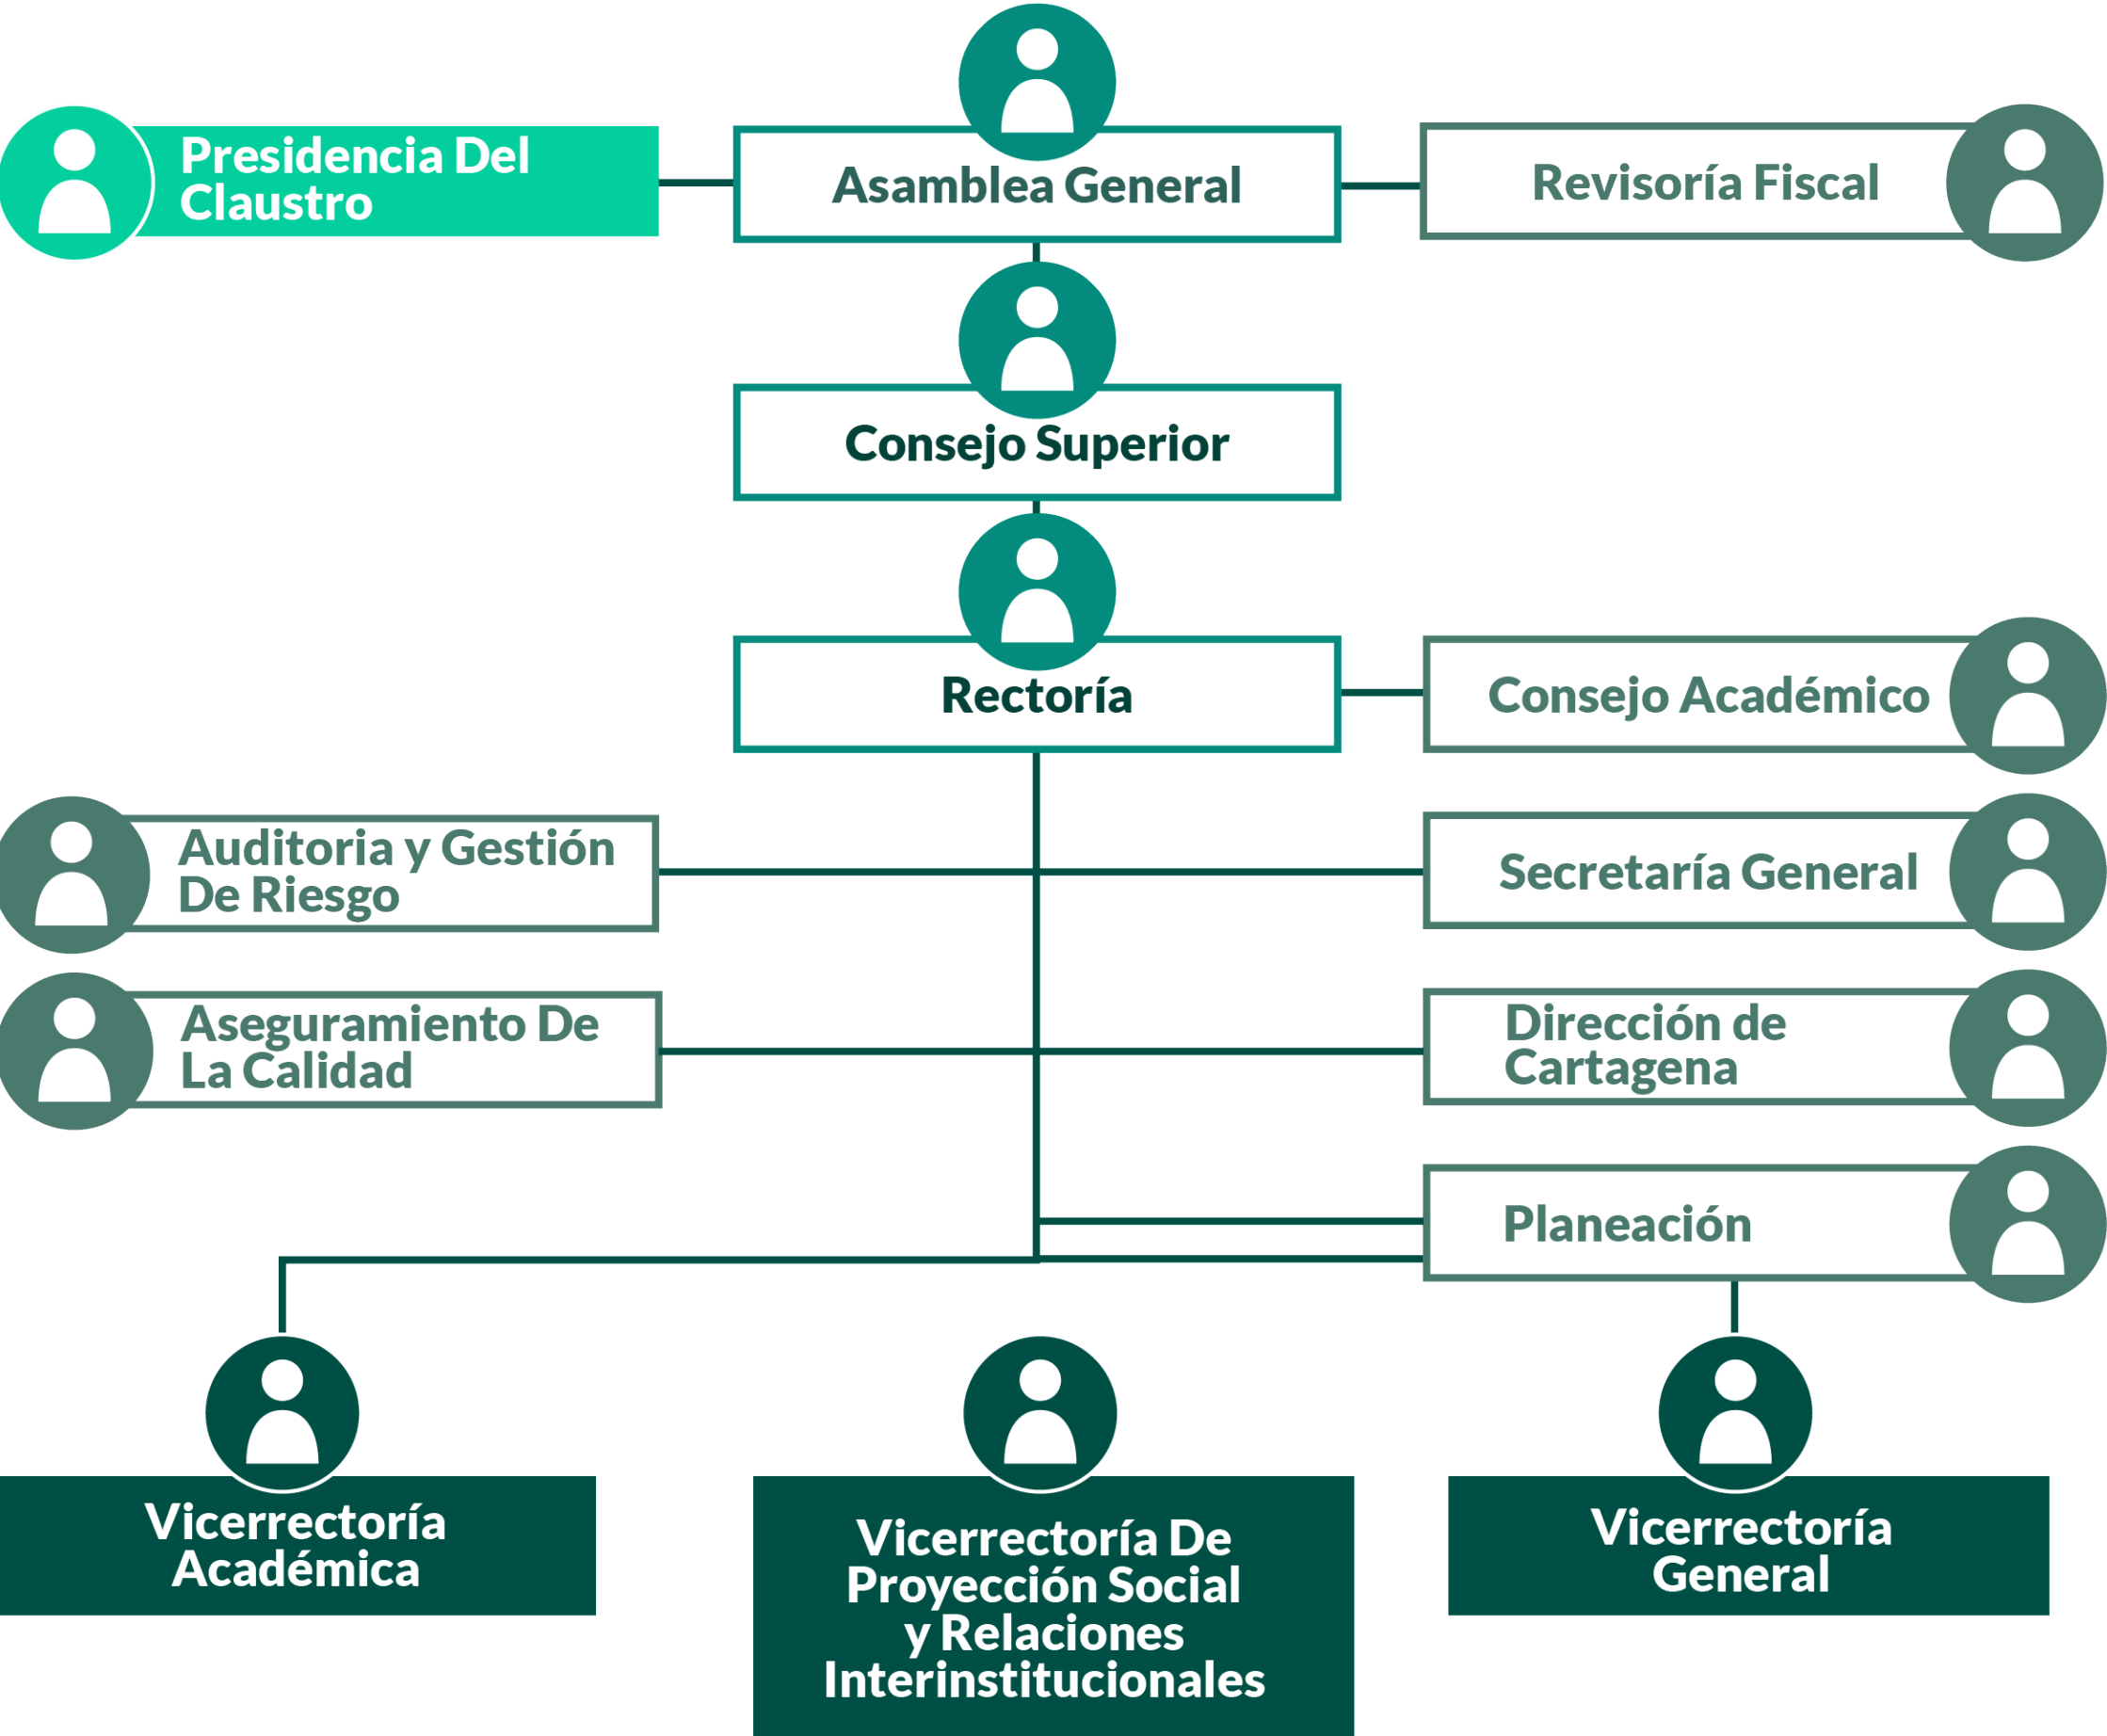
Presidencia Del Claustro

Asamblea General

Revisoría Fiscal

Consejo Superior

Rectoría

Consejo Académico

Auditoria y Gestión De Riesgo

Secretaría General

Aseguramiento De La Calidad

Dirección de Cartagena

Planeación

Vicerrectoría Académica

Vicerrectoría De Proyección Social y Relaciones Interinstitucionales

Vicerrectoría General